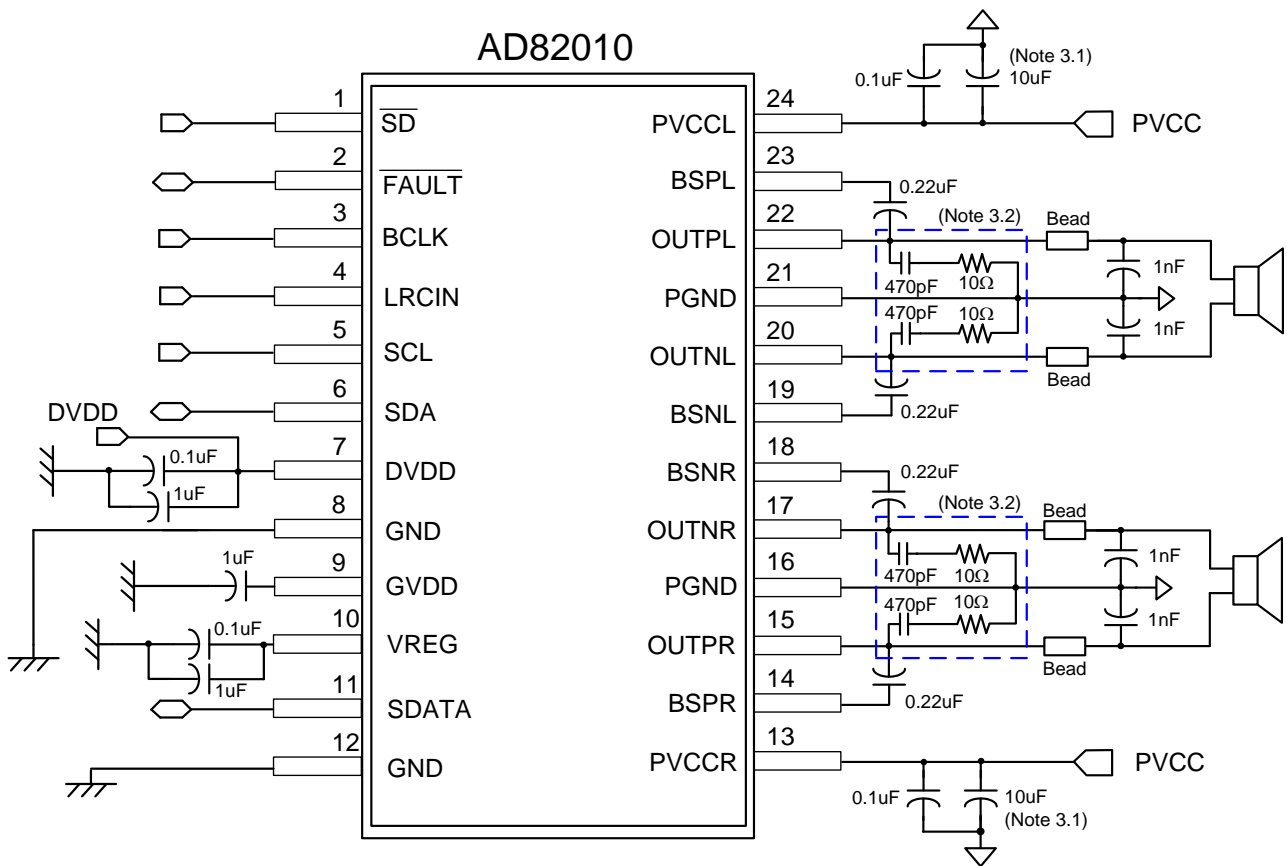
AD82010

1 $\overline{SD}$
2 $\overline{FAULT}$
3 BCLK
4 LRCIN
5 SCL
6 SDA
DVDD
7 DVDD
0.1uF
1uF
8 GND
9 GVDD
1uF
10 VREG
0.1uF
1uF
11 SDATA
12 GND

24 PVCCL
23 BSPL
22 OUTPL
21 PGND
20 OUTNL
19 BSNL
18 BSNR
17 OUTNR
16 PGND
15 OUTPR
14 BSPR
13 PVCCR

(Note 3.1)
0.1uF
10uF
PVCC
0.22uF
(Note 3.2)
Bead
470pF
10Ω
1nF
470pF
10Ω
1nF
Bead
0.22uF
0.22uF
(Note 3.2)
Bead
470pF
10Ω
1nF
470pF
10Ω
1nF
Bead
0.22uF
PVCC
0.1uF
10uF
(Note 3.1)